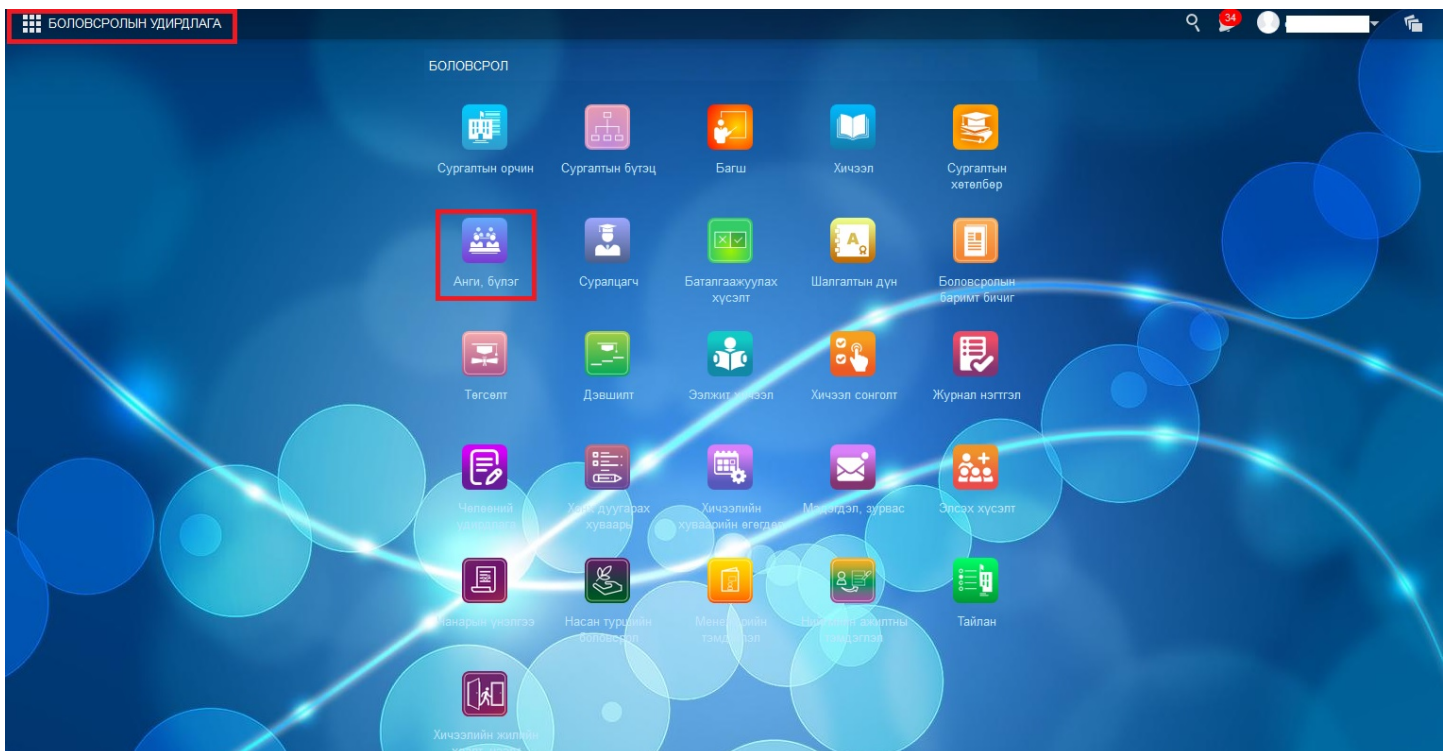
БОЛОВСРОЛЫН УДИРДЛАГА

34

БОЛОВСРОЛ

Сургалтын орчин

Сургалтын бүтэц

Багш

Хичээл

Сургалтын хөтөлбөр

Анги, бүлэг

Суралцагч

Баталгаажуулах хүсэлт

Шалгалтын дүн

Боловсролын баримт бичиг

Төгсөлт

Дэвшилт

Ээлжит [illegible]

Хичээл сонголт

Журнал нэгтгэл

Чөлөөний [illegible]

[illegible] дуугарах хуваарь

Хичээлийн хуваарийн өгөгдөл

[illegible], зурвас

Элсэх хүсэлт

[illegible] үнэлгээ

Насан туршийн боловсрол

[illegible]

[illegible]

Тайлан

Хичээлийн жилийн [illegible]